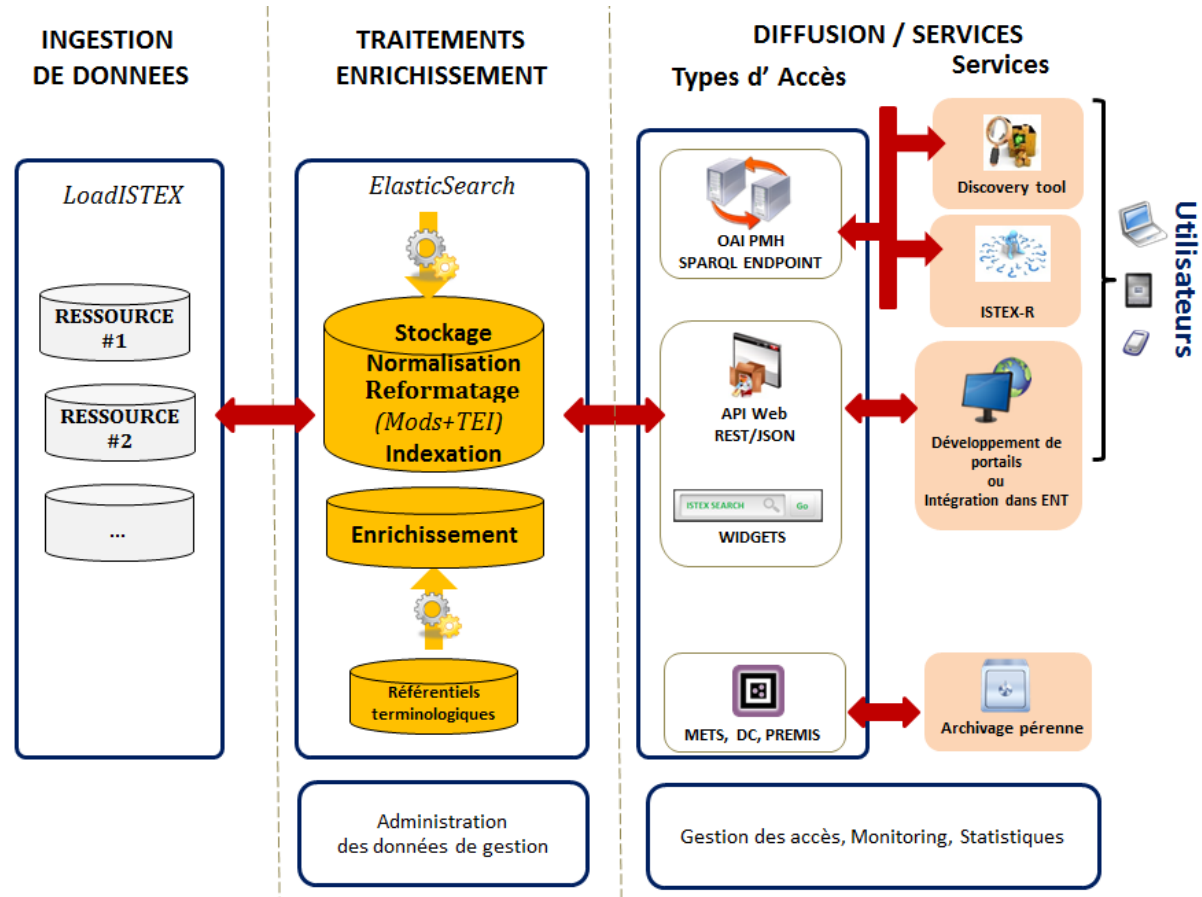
INGESTION DE DONNEES

TRAITEMENTS ENRICHISSEMENT

DIFFUSION / SERVICES

Types d' Accès

Services

LoadISTEX

RESSOURCE #1

RESSOURCE #2

...

ElasticSearch

Stockage
Normalisation
Reformatage
(Mods+TEI)
Indexation

Enrichissement

Référentiels terminologiques

OAI PMH
SPARQL ENDPOINT

API Web
REST/JSON

ISTEX SEARCH Go

WIDGETS

METS, DC, PREMIS

Discovery tool

ISTEX-R

Développement de portails ou Intégration dans ENT

Archivage pérenne

Utilisateurs

Administration des données de gestion

Gestion des accès, Monitoring, Statistiques